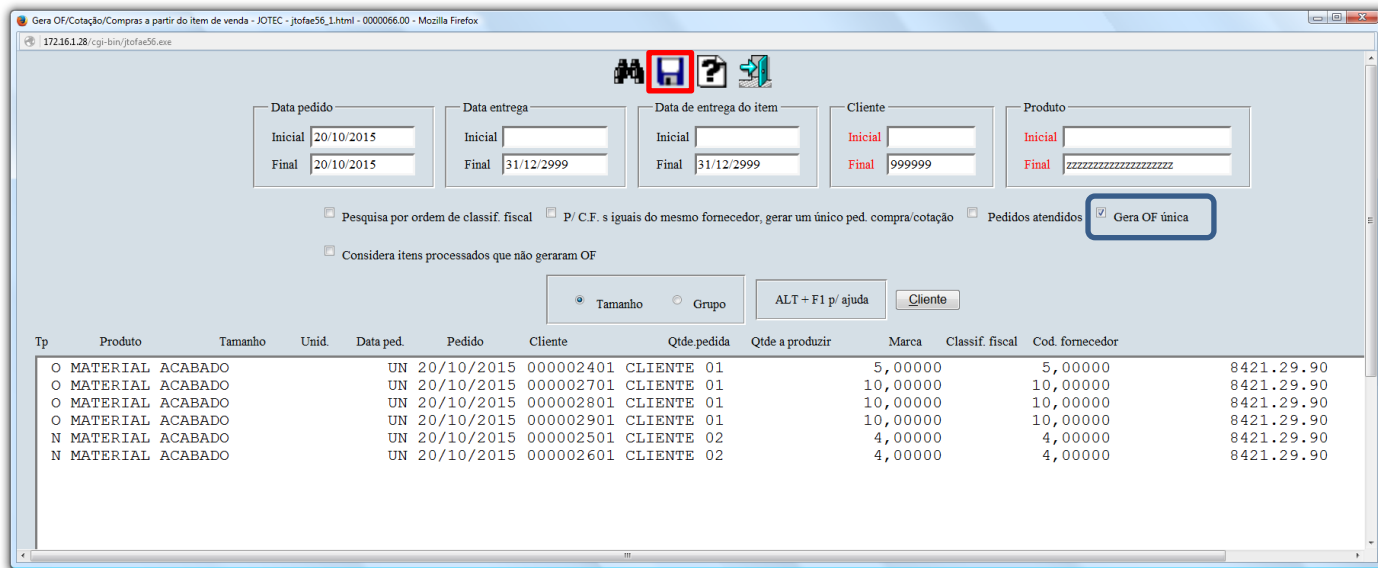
Gera OF/Cotação/Compras a partir do item de venda - JOTEC - jtofae56_1.html - 0000066.00 - Mozilla Firefox

172.16.1.28/cgi-bin/jtofae56.exe

Data pedido
Inicial 20/10/2015
Final 20/10/2015

Data entrega
Inicial
Final 31/12/2999

Data de entrega do item
Inicial
Final 31/12/2999

Cliente
Inicial
Final 999999

Produto
Inicial
Final zzzzzzzzzzzzzzzzzzzz

Pesquisa por ordem de classif. fiscal
P/ C.F. s iguais do mesmo fornecedor, gerar um único ped. compra/cotação
Pedidos atendidos
Gera OF única
Considera itens processados que não geraram OF

Tamanho
Grupo

ALT + F1 p/ ajuda
Cliente

| Tp | Produto | Tamanho | Unid. | Data ped. | Pedido | Cliente | Qtde.pedida | Qtde a produzir | Marca | Classif. fiscal | Cod. fornecedor |
|---|---|---|---|---|---|---|---|---|---|---|---|
| O | MATERIAL ACABADO | | UN | 20/10/2015 | 000002401 | CLIENTE 01 | 5,00000 | 5,00000 | | 8421.29.90 | |
| O | MATERIAL ACABADO | | UN | 20/10/2015 | 000002701 | CLIENTE 01 | 10,00000 | 10,00000 | | 8421.29.90 | |
| O | MATERIAL ACABADO | | UN | 20/10/2015 | 000002801 | CLIENTE 01 | 10,00000 | 10,00000 | | 8421.29.90 | |
| O | MATERIAL ACABADO | | UN | 20/10/2015 | 000002901 | CLIENTE 01 | 10,00000 | 10,00000 | | 8421.29.90 | |
| N | MATERIAL ACABADO | | UN | 20/10/2015 | 000002501 | CLIENTE 02 | 4,00000 | 4,00000 | | 8421.29.90 | |
| N | MATERIAL ACABADO | | UN | 20/10/2015 | 000002601 | CLIENTE 02 | 4,00000 | 4,00000 | | 8421.29.90 | |